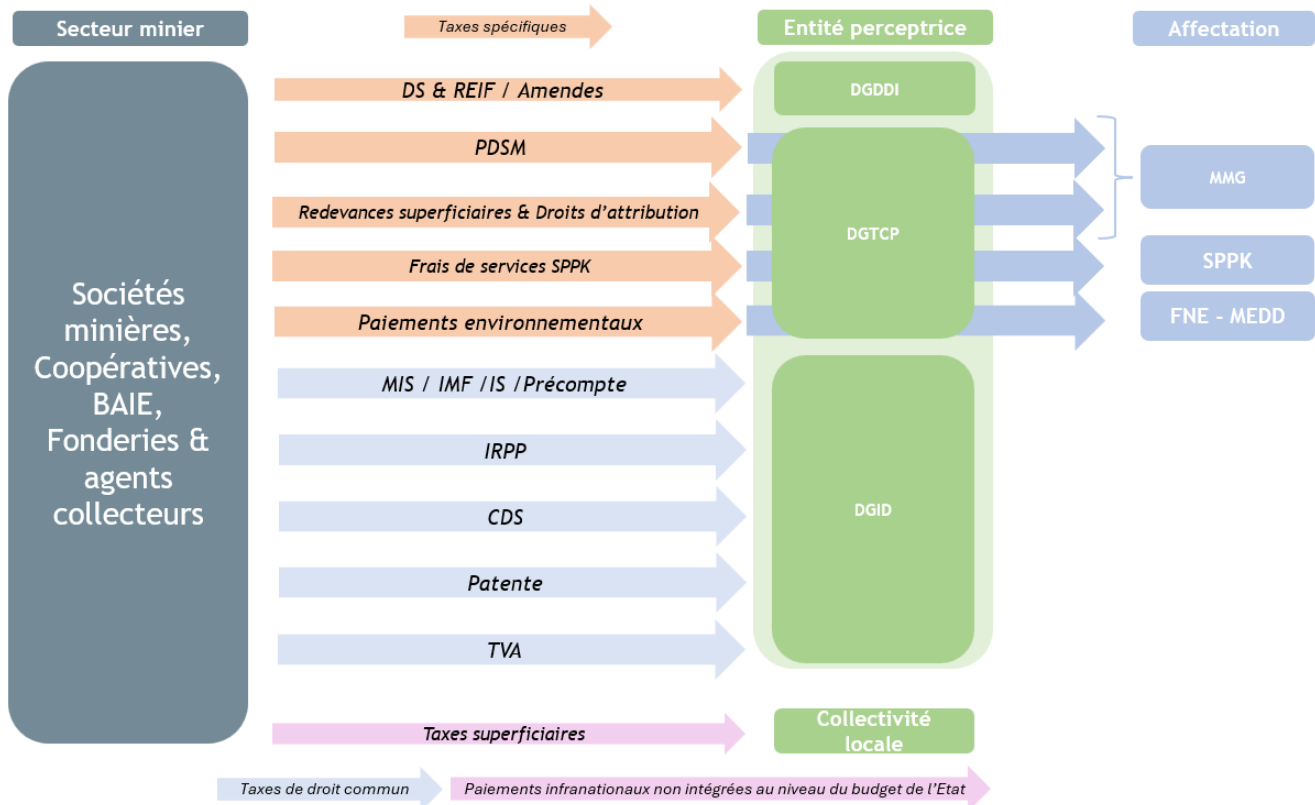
Secteur minier

Taxes spécifiques

Entité perceptrice

Affectation

Sociétés minières, Coopératives, BAIE, Fonderies & agents collecteurs

DS & REIF / Amendes

DGDDI

PDSM

Redevances superficiaires & Droits d'attribution

DGTCP

MMG

Frais de services SPPK

SPPK

Paiements environnementaux

FNE - MEDD

MIS / IMF /IS /Précompte

IRPP

CDS

DGID

Patente

TVA

Taxes superficiaires

Collectivité locale

Taxes de droit commun

Paiements infranationaux non intégrées au niveau du budget de l'Etat